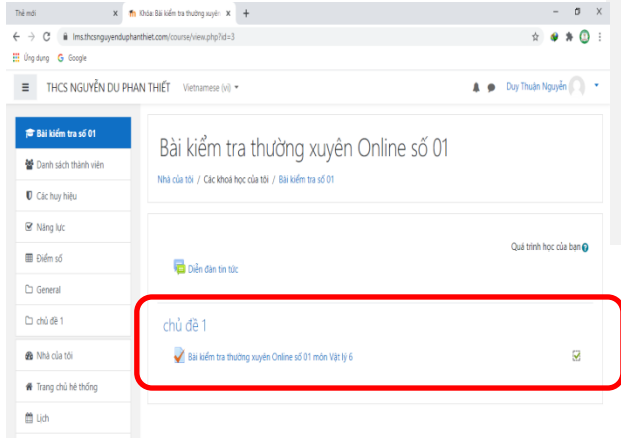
Thẻ mới
Khóa: Bài kiểm tra thường xuyên
lms.thcsnguyenduphanthiet.com/course/view.php?id=3
Ứng dụng Google
THCS NGUYỄN DU PHAN THIẾT Vietnamese (vi)
Duy Thuận Nguyễn

Bài kiểm tra số 01
Danh sách thành viên
Các huy hiệu
Năng lực
Điểm số
General
chủ đề 1
Nhà của tôi
Trang chủ hệ thống
Lịch

Bài kiểm tra thường xuyên Online số 01
Nhà của tôi / Các khoá học của tôi / Bài kiểm tra số 01

Quá trình học của bạn
Diễn đàn tin tức

chủ đề 1
Bài kiểm tra thường xuyên Online số 01 môn Vật lý 6